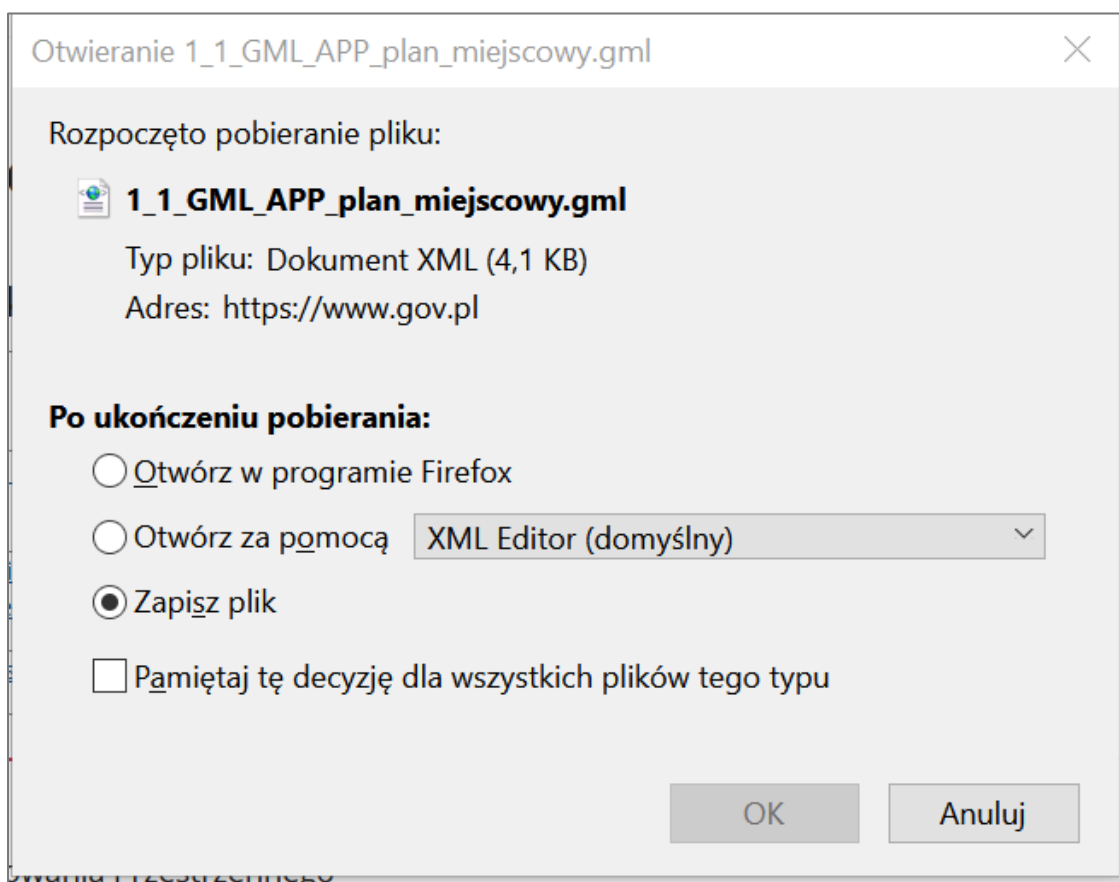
Otwieranie 1_1_GML_APP_plan_miejscowy.gml

Rozpoczęto pobieranie pliku:

1_1_GML_APP_plan_miejscowy.gml

Typ pliku: Dokument XML (4,1 KB)

Adres: https://www.gov.pl

Po ukończeniu pobierania:

Otwórz w programie Firefox

Otwórz za pomocą XML Editor (domyślny)

Zapisz plik

Pamiętaj tę decyzję dla wszystkich plików tego typu

OK

Anuluj

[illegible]